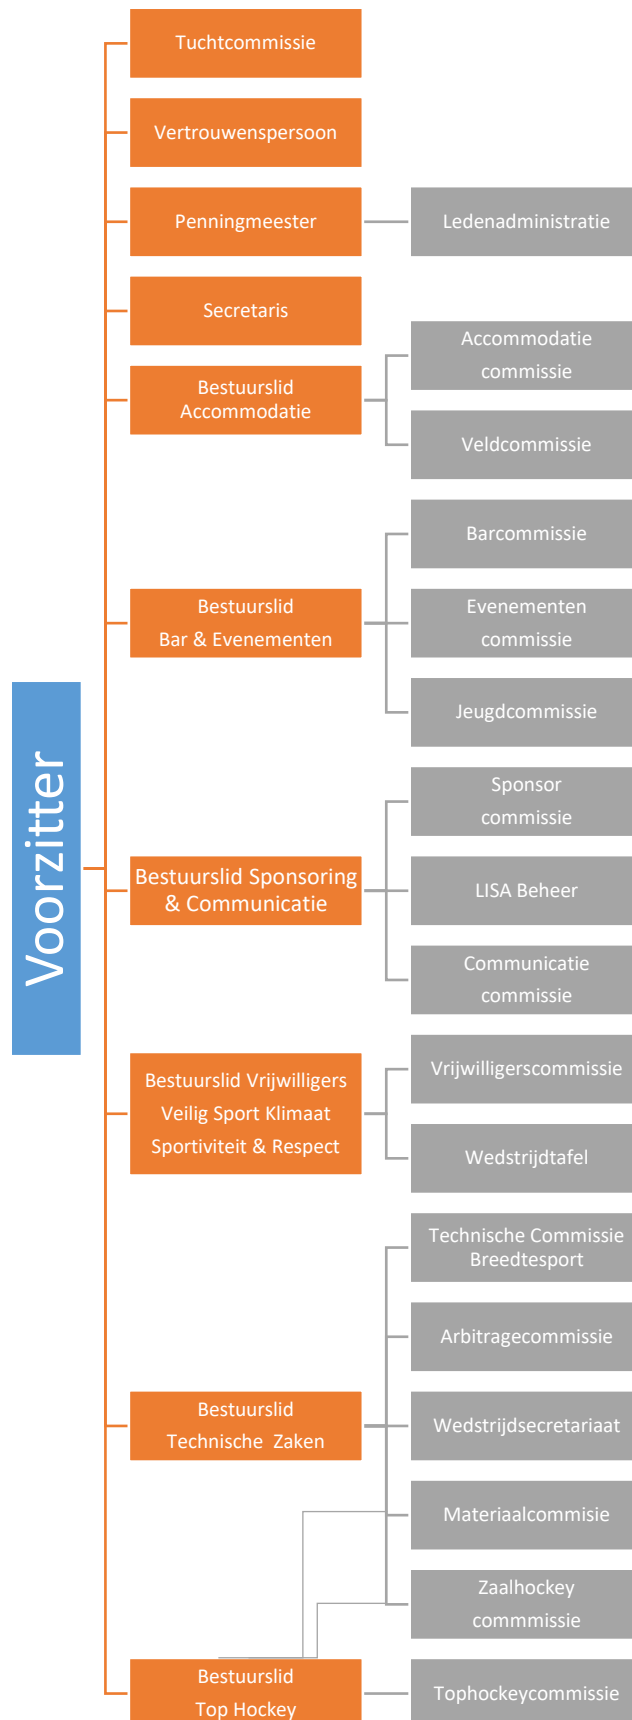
Voorzitter

Tuchtcommissie

Vertrouwenspersoon

Penningmeester

Ledenadministratie

Secretaris

Bestuurslid Accommodatie

Accommodatie commissie

Veldcommissie

Bestuurslid Bar & Evenementen

Barcommissie

Evenementen commissie

Jeugdcommissie

Bestuurslid Sponsoring & Communicatie

Sponsor commissie

LISA Beheer

Communicatie commissie

Bestuurslid Vrijwilligers Veilig Sport Klimaat Sportiviteit & Respect

Vrijwilligerscommissie

Wedstrijdtafel

Bestuurslid Technische Zaken

Technische Commissie Breedtesport

Arbitragecommissie

Wedstrijdsecretariaat

Materiaalcommisie

Zaalhockey commmissie

Bestuurslid Top Hockey

Tophockeycommissie